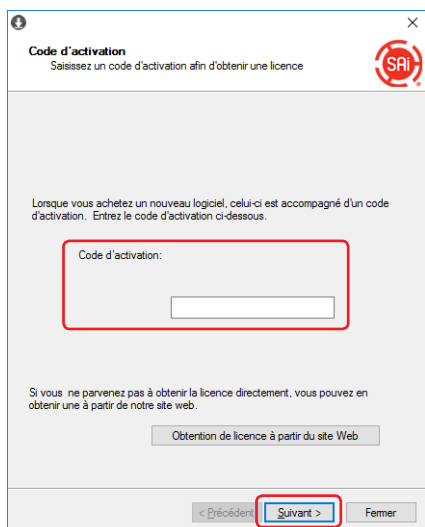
Code d'activation
Saisissez un code d'activation afin d'obtenir une licence

SAi

Lorsque vous achetez un nouveau logiciel, celui-ci est accompagné d'un code d'activation. Entrez le code d'activation ci-dessous.

Code d'activation:

Si vous ne parvenez pas à obtenir la licence directement, vous pouvez en obtenir une à partir de notre site web.

Obtention de licence à partir du site Web

< Précédent
Suivant >
Fermer